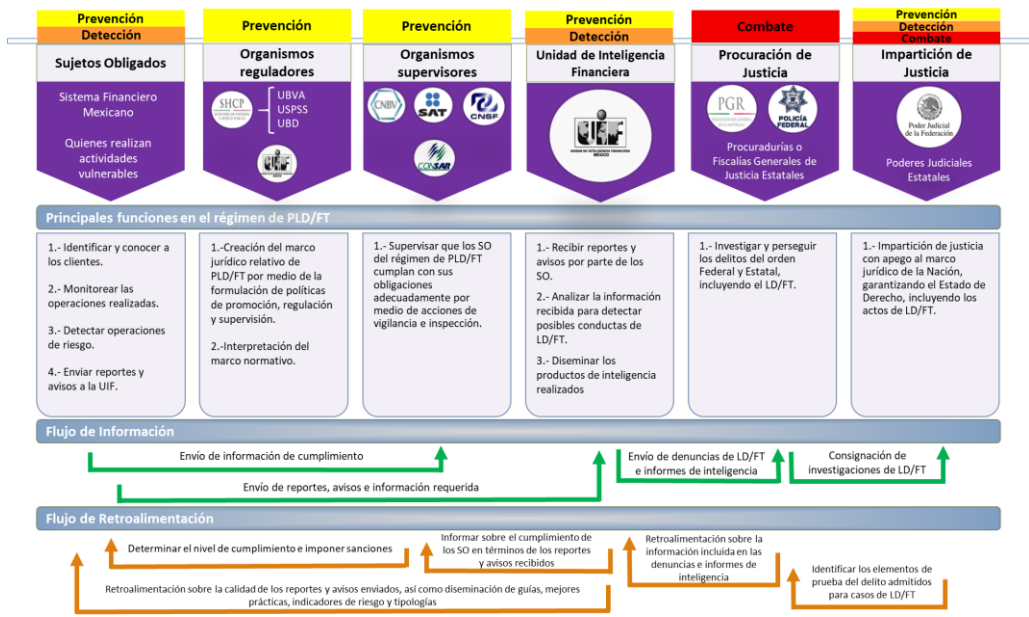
Prevención
Detección
Sujetos Obligados
Sistema Financiero Mexicano
Quienes realizan actividades vulnerables

Prevención
Organismos reguladores
SHCP
UBVA
USPSS
UBD
UIF

Prevención
Organismos supervisores
CNBV
SAT
CNSF
CONSAR

Prevención
Detección
Unidad de Inteligencia Financiera
UIF
UNIDAD DE INTELIGENCIA FINANCIERA MÉXICO

Combate
Procuración de Justicia
PGR
POLICÍA FEDERAL
Procuradurías o Fiscalías Generales de Justicia Estatales

Prevención
Detección
Combate
Impartición de Justicia
Poder Judicial de la Federación
Poderes Judiciales Estatales

Principales funciones en el régimen de PLD/FT

1.- Identificar y conocer a los clientes.

2.- Monitorear las operaciones realizadas.

3.- Detectar operaciones de riesgo.

4.- Enviar reportes y avisos a la UIF.

1.-Creación del marco jurídico relativo de PLD/FT por medio de la formulación de políticas de promoción, regulación y supervisión.

2.-Interpretación del marco normativo.

1.- Supervisar que los SO del régimen de PLD/FT cumplan con sus obligaciones adecuadamente por medio de acciones de vigilancia e inspección.

1.- Recibir reportes y avisos por parte de los SO.

2.- Analizar la información recibida para detectar posibles conductas de LD/FT.

3.- Diseminar los productos de inteligencia realizados

1.- Investigar y perseguir los delitos del orden Federal y Estatal, incluyendo el LD/FT.

1.- Impartición de justicia con apego al marco jurídico de la Nación, garantizando el Estado de Derecho, incluyendo los actos de LD/FT.

Flujo de Información

Envío de información de cumplimiento

Envío de reportes, avisos e información requerida

Envío de denuncias de LD/FT e informes de inteligencia

Consignación de investigaciones de LD/FT

Flujo de Retroalimentación

Determinar el nivel de cumplimiento e imponer sanciones

Informar sobre el cumplimiento de los SO en términos de los reportes y avisos recibidos

Retroalimentación sobre la información incluida en las denuncias e informes de inteligencia

Identificar los elementos de prueba del delito admitidos para casos de LD/FT

Retroalimentación sobre la calidad de los reportes y avisos enviados, así como diseminación de guías, mejores prácticas, indicadores de riesgo y tipologías